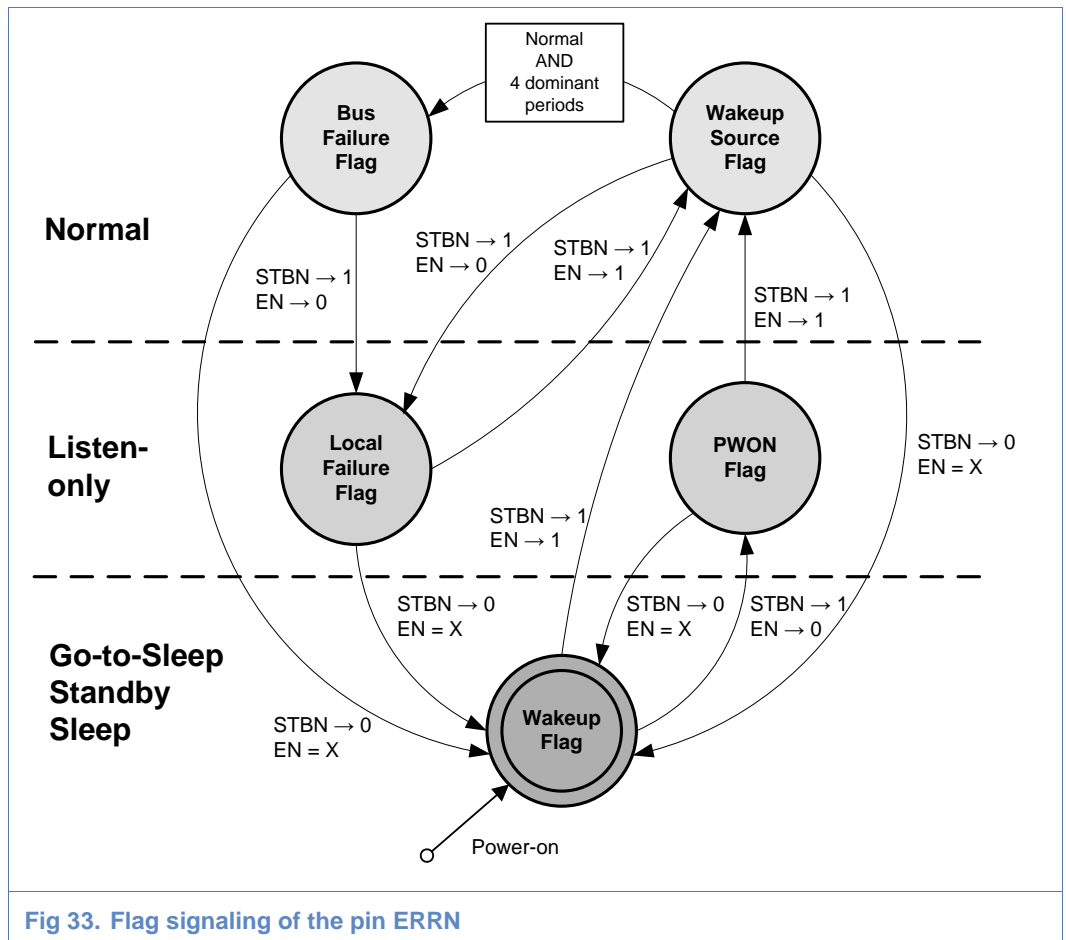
Normal
AND
4 dominant
periods

Bus
Failure
Flag

Wakeup
Source
Flag

Normal

STBN → 1
EN → 0

STBN → 1
EN → 0

STBN → 1
EN → 1

STBN → 1
EN → 1

Listen-
only

Local
Failure
Flag

PWON
Flag

STBN → 0
EN = X

STBN → 1
EN → 1

STBN → 0
EN = X

STBN → 0
EN = X

STBN → 1
EN → 0

Go-to-Sleep
Standby
Sleep

STBN → 0
EN = X

Wakeup
Flag

Power-on

Fig 33. Flag signaling of the pin ERRN